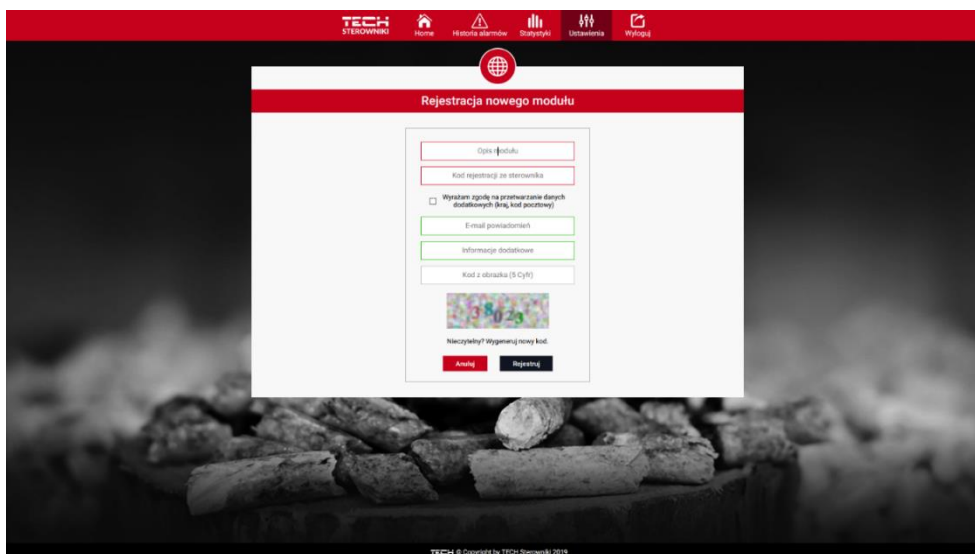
TECH STEROWNIKI

Home
Historia alarmów
Statystyki
Ustawienia
Wyloguj

Rejestracja nowego modułu

Opis modułu

Kod rejestracji ze sterownika

Wyrażam zgodę na przetwarzanie danych dodatkowych (kraj, kod pocztowy)

E-mail powiadomień

Informacje dodatkowe

Kod z obrazka (5 Cyfr)

38023

Nieczytelny? Wygeneruj nowy kod.

Anuluj
Rejestruj

TECH © Copyright by TECH Sterowniki 2019